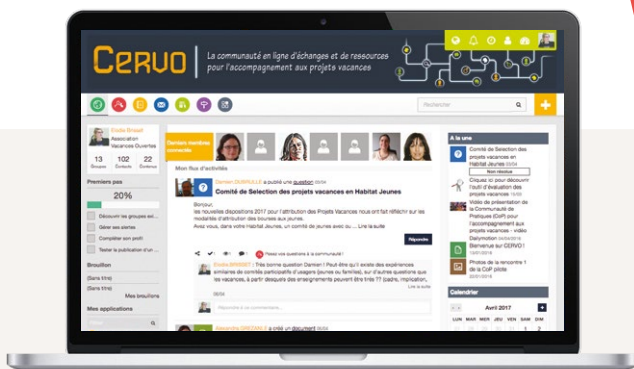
CERVO
La communauté en ligne d'échanges et de ressources pour l'accompagnement aux projets vacances

Rechercher

Elodie Brissot
Association Vacances Ouvertes
13 Groupes
102 Contacts
22 Contenus

Premiers pas
20%
Découvrir les groupes et...
Gérer ses alertes
Compléter son profil
Tester la publication d'un...

Brouillon
(Sans titre)
(Sans titre)
Mes brouillons

Mes applications

Derniers membres connectés

Mon flux d'activités

Damien DUBREUILLE a publié une question 05/04
Comité de Selection des projets vacances en Habitat Jeunes

Bonjour,
les nouvelles dispositions 2017 pour l'attribution des Projets Vacances nous ont fait réfléchir sur les modalités d'attribution des bourses aux jeunes.
Avec vous, dans votre Habitat Jeunes, un comité de jeunes avec su ... Lire la suite

Répondre

Posez vos questions à la communauté !

Elodie BRISSOT Très bonne question Damien ! Peut-être qu'il existe des expériences similaires de comités participatifs d'usagers (jeunes ou familles), sur d'autres questions que les vacances, à partir desquels des enseignements peuvent être tirés ?? (cadre, implication, Lire la suite
06/04

Répondre à ce commentaire...

Alexandre GIMENEZ a créé un document 06/04

À la une
Comité de Selection des projets vacances en Habitat Jeunes 05/04
Non résolue
Cliquez ici pour découvrir l'outil d'évaluation des projets vacances
Vidéo de présentation de la Communauté de Pratiques (CoP) pour l'accompagnement aux projets vacances - vidéo Dailymotion 30/03/2016
Bienvenue sur CERVO !
15/01/2016
Photos de la rencontre 1 de la CoP pilote
18/05/2016

Calendrier
Avril 2017
LUN MAR MER JEU VEN SAM DIM